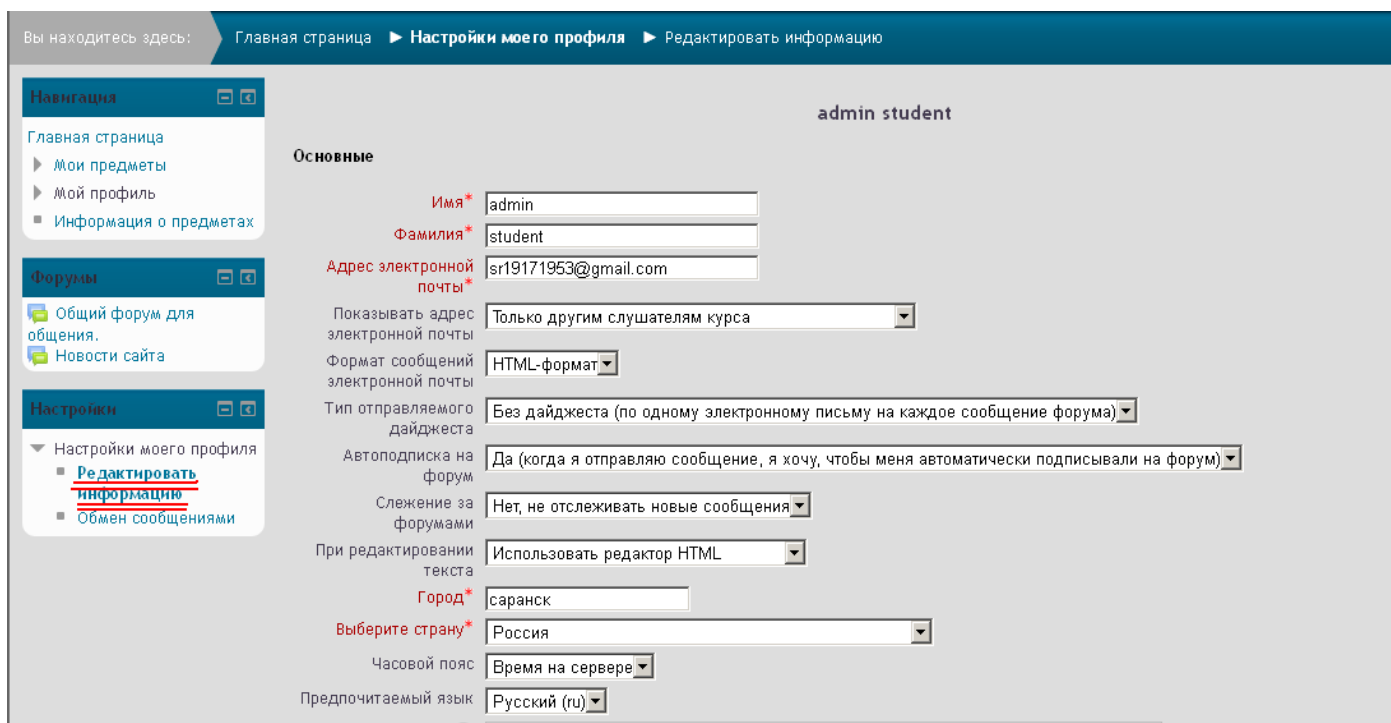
Вы находитесь здесь: Главная страница ► Настройки моего профиля ► Редактировать информацию

Навигация

Главная страница
Мои предметы
Мой профиль
Информация о предметах

Форумы

Общий форум для общения.
Новости сайта

Настройки

Настройки моего профиля
Редактировать информацию
Обмен сообщениями

admin student

Основные

Имя* admin

Фамилия* student

Адрес электронной почты* sr19171953@gmail.com

Показывать адрес электронной почты Только другим слушателям курса

Формат сообщений электронной почты HTML-формат

Тип отправляемого дайджеста Без дайджеста (по одному электронному письму на каждое сообщение форума)

Автоподписка на форум Да (когда я отправляю сообщение, я хочу, чтобы меня автоматически подписывали на форум)

Слежение за форумами Нет, не отслеживать новые сообщения

При редактировании текста Использовать редактор HTML

Город* саранск

Выберите страну* Россия

Часовой пояс Время на сервере

Предпочитаемый язык Русский (ru)